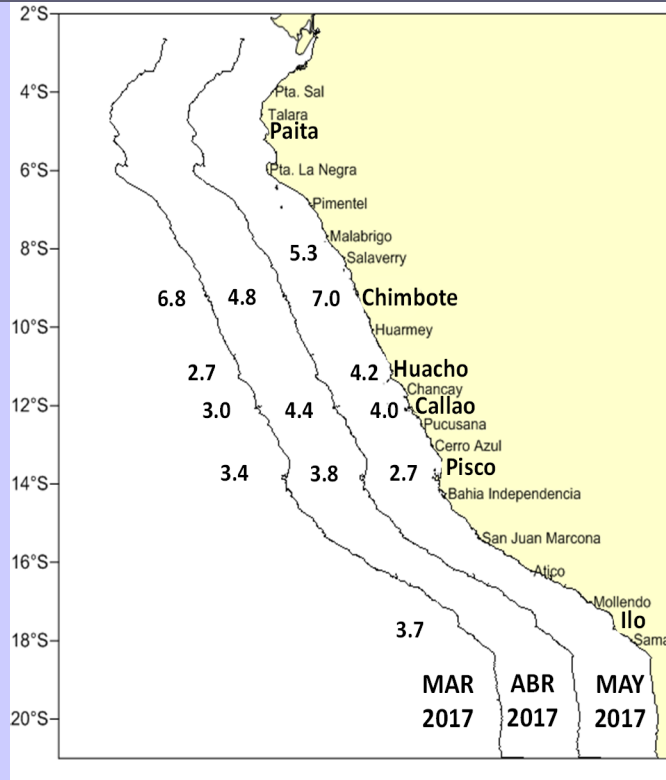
2°S
4°S
6°S
8°S
10°S
12°S
14°S
16°S
18°S
20°S

Pta. Sal
Talara
Paita
Pta. La Negra
Pimentel
Malabrigo
Salaverry
Chimbote
Huarmey
Huacho
Chancay
Callao
Pucusana
Cerro Azul
Pisco
Bahia Independencia
San Juan Marcona
Atico
Mollendo
Ilo
Sama

5.3
6.8
4.8
7.0
2.7
4.2
3.0
4.4
4.0
3.4
3.8
2.7
3.7

MAR 2017
ABR 2017
MAY 2017